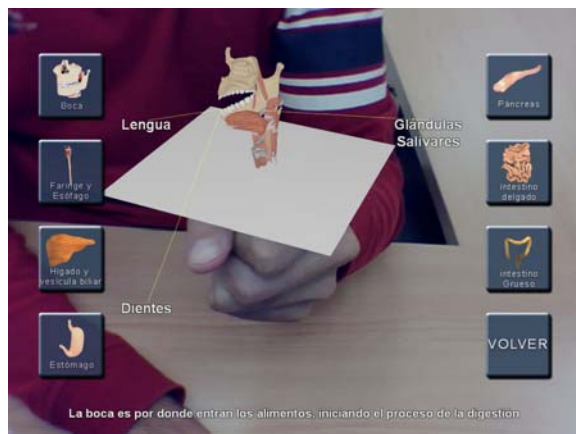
Boca

Faringe y Esófago

Hígado y vesícula biliar

Estómago

Lengua

Glándulas Salivares

Dientes

Páncreas

Intestino delgado

Intestino Grueso

VOLVER

La boca es por donde entran los alimentos, iniciando el proceso de la digestión